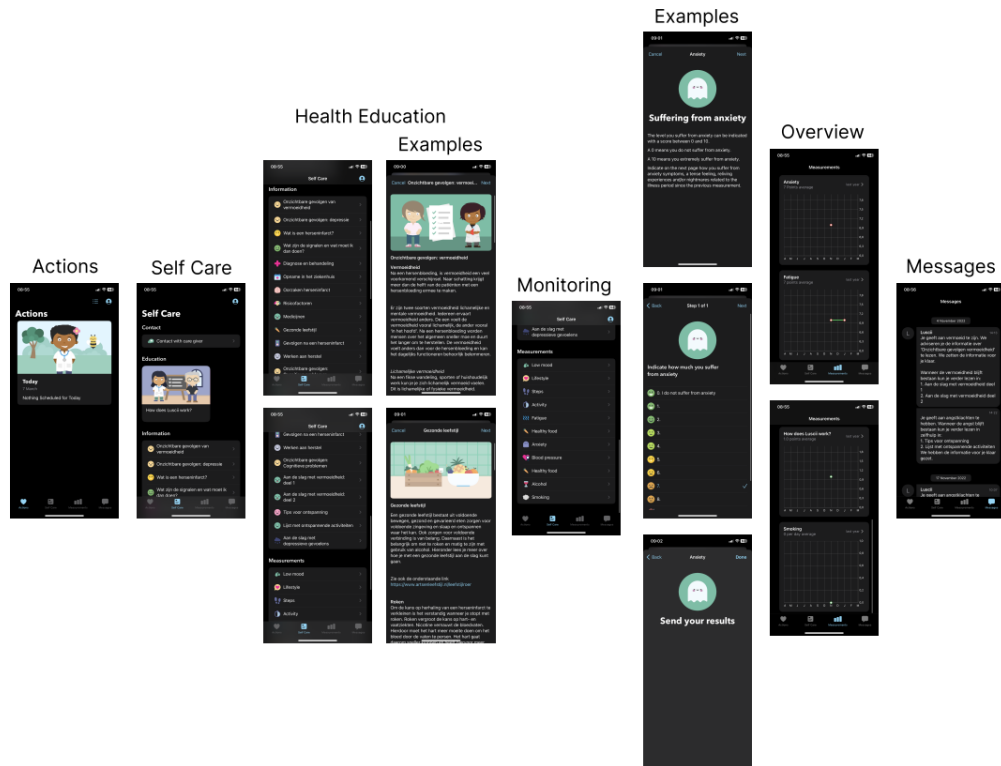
Examples

Health Education

Examples

Overview

Actions

Self Care

Monitoring

Messages

Actions

Today

Nothing Scheduled for Today

Self Care

Contact

Contact with care giver

Education

How does Lucil work?

Information

Onzichtbare gevolgen van vermoeidheid

Onzichtbare gevolgen: depressie

Wat is een hersenInfarct?

Wat zijn de signalen en wat moet ik dan doen?

Self Care

Information

Onzichtbare gevolgen van vermoeidheid

Onzichtbare gevolgen: depressie

Wat is een hersenInfarct?

Diagnose en behandeling

Oorzaken hersenInfarct

Risicofactoren

Medicijnen

Gezonde leefstijl

Onzichtbare gevolgen: vermoeidheid

Vermoeidheid

Self Care

Gevolgen van een hersenInfarct

Werken aan herstel

Aan de slag met vermoeidheid

Tips voor ontspanning

Lijst met ontspannende activiteiten

Aan de slag met depressieve gevoelens

Measurements

Low mood

Lifestyle

Steps

Activity

Gezonde leefstijl

Self Care

Aan de slag met depressieve gevoelens

Measurements

Low mood

Lifestyle

Steps

Activity

Fatigue

Healthy food

Anxiety

Blood pressure

Healthy food

Alcohol

Smoking

Anxiety

Suffering from anxiety

Step 1 of 1

Indicate how much you suffer from anxiety

0. I do not suffer from anxiety

Anxiety

Send your results

Measurements

Anxiety

Fatigue

Measurements

How does Lucil work?

Smoking

Messages

Lucil

Lucil